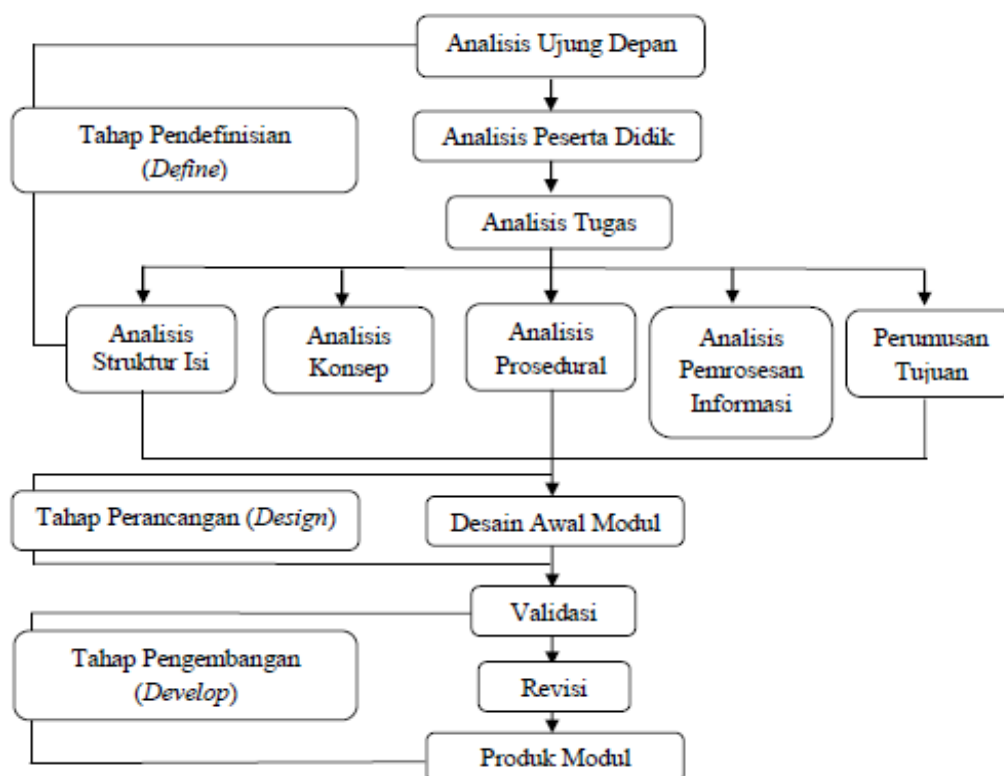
Analisis Ujung Depan

Tahap Pendefinisian (Define)

Analisis Peserta Didik

Analisis Tugas

Analisis Struktur Isi

Analisis Konsep

Analisis Prosedural

Analisis Pemrosesan Informasi

Perumusan Tujuan

Tahap Perancangan (Design)

Desain Awal Modul

Validasi

Tahap Pengembangan (Develop)

Revisi

Produk Modul